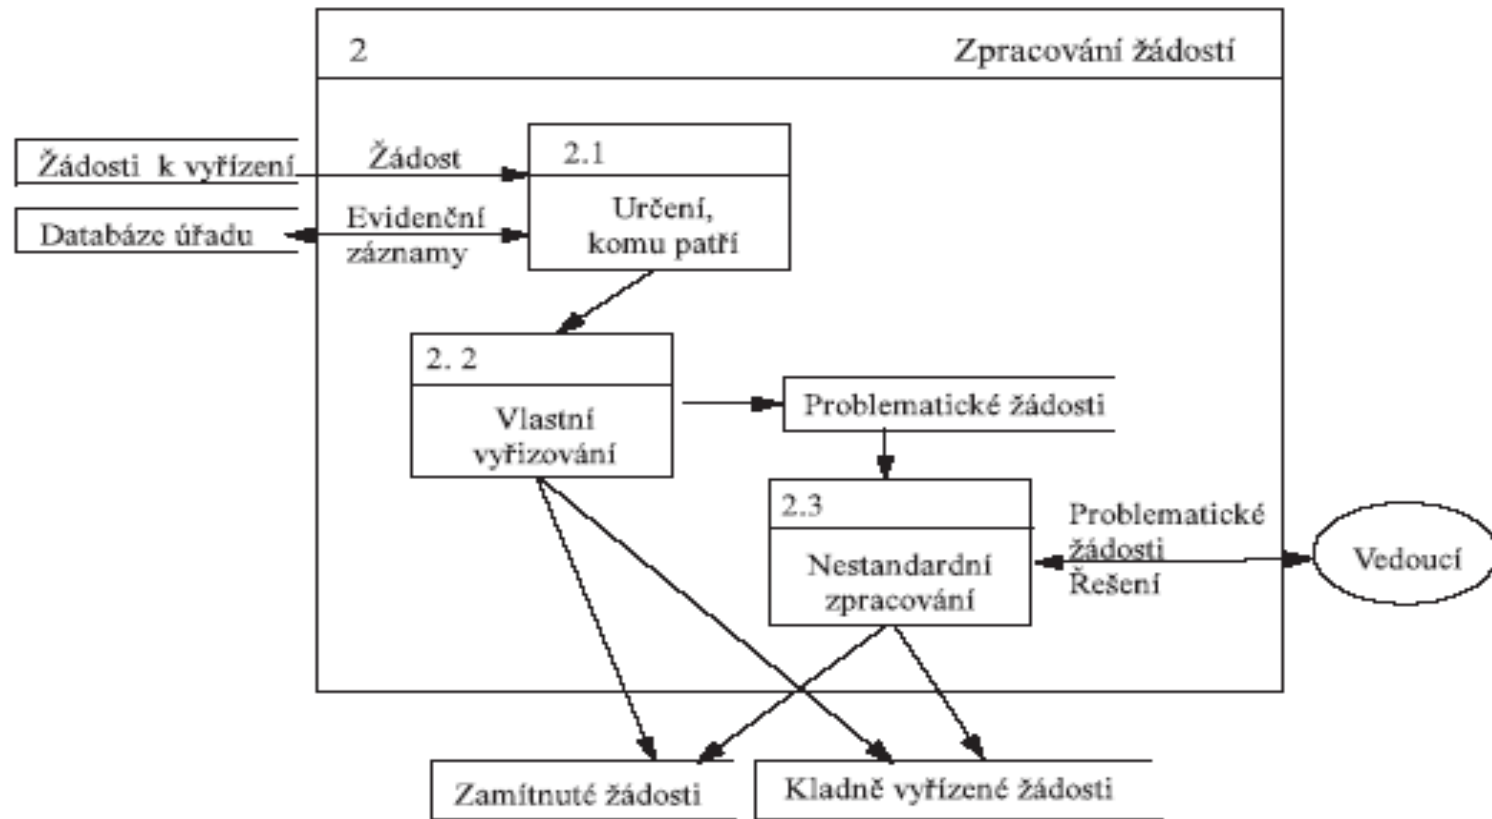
2

Zpracování žádostí

Žádosti k vyřízení

Žádost

2.1

Určení, komu patří

Databáze úřadu

Evidenční záznamy

2. 2

Vlastní vyřizování

Problematické žádosti

2.3

Nestandardní zpracování

Problematické žádosti Řešení

Vedoucí

Zamítnuté žádosti

Kladně vyřízené žádosti